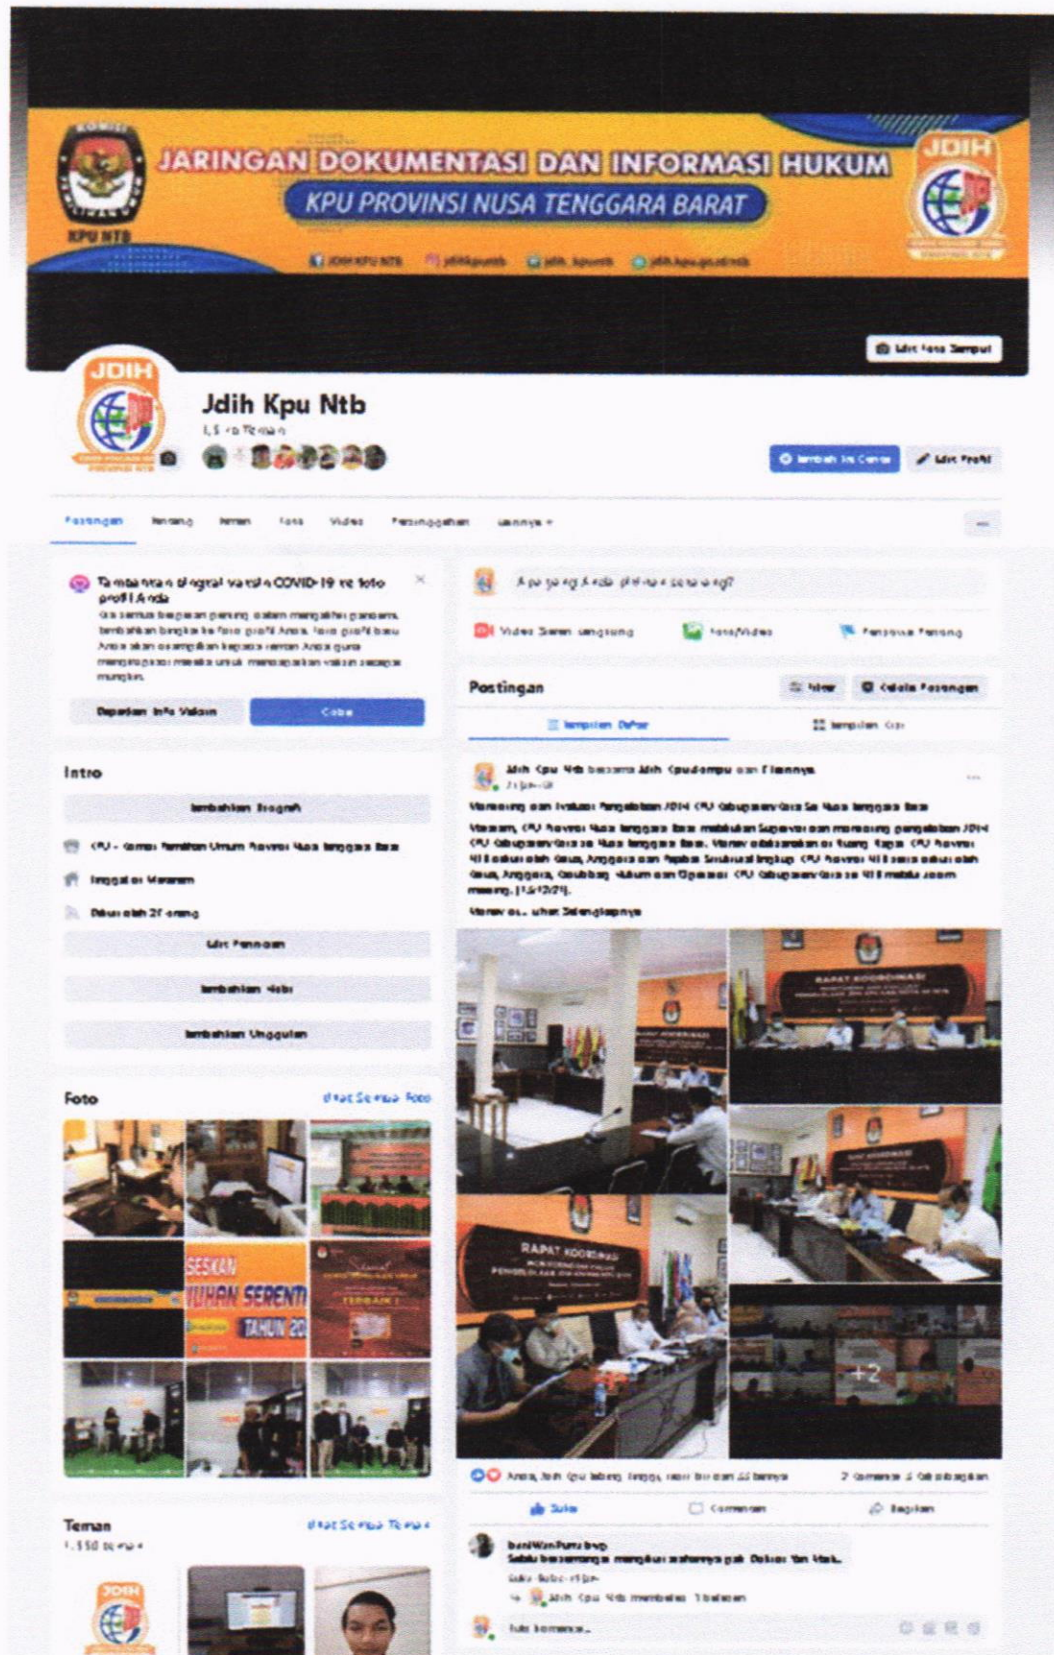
KOMISI PEMILIHAN UMUM
KPU NTB
JARINGAN DOKUMENTASI DAN INFORMASI HUKUM
KPU PROVINSI NUSA TENGGARA BARAT
JDIH KPU NTB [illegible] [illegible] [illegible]
JDIH

Edit Foto Sampul

JDIH
Jdih Kpu Ntb
1,5 rb Teman

Tambah ke Cerita
Edit Profil

Postingan Tentang Teman Foto Video Persinggahan Lainnya

Tambahkan bingkai vaksin COVID-19 ke foto profil Anda
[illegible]

Dapatkan Info Vaksin
Coba

Intro
Tambahkan Biografi
KPU - Komisi Pemilihan Umum Provinsi Nusa Tenggara Barat
Tinggal di Mataram
Diikuti oleh 27 orang
Edit Perincian
Tambahkan Hobi
Tambahkan Unggulan

Foto
Lihat Semua Foto

SESKAN
YUHAN SERENT
TAHUN 20
TERBAIK

Teman
Lihat Semua Teman
1.550 teman

Apa yang Anda pikirkan sekarang?
Video Siaran Langsung
Foto/Video
Peristiwa Penting

Postingan
Filter
Kelola Postingan
Tampilan Daftar
Tampilan Grid

Jdih Kpu Ntb bersama Jdih Kpudompu dan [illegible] lainnya.
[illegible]

Monitoring dan Evaluasi Pengelolaan JDIH KPU Kabupaten/Kota Se Nusa Tenggara Barat

Mataram, KPU Provinsi Nusa Tenggara Barat melakukan Supervisi dan monitoring pengelolaan JDIH KPU Kabupaten/Kota se Nusa Tenggara Barat. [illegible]

Lihat Selengkapnya

RAPAT KOORDINASI
RAPAT KOORDINASI
+2

Anda, Jdih Kpu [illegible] dan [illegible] lainnya
2 komentar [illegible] kali dibagikan

Suka
Komentari
Bagikan

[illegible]
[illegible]
Suka Balas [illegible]
Jdih Kpu Ntb membalas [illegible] balasan

Tulis komentar...